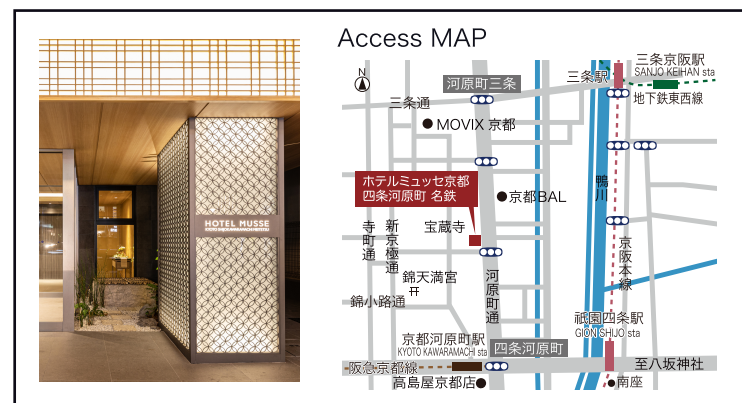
HOTEL MUSSE

Access MAP

N

河原町三条

三条通

MOVIX 京都

三条駅

三条京阪駅
SANJO KEIHAN sta

地下鉄東西線

ホテルミュッセ京都
四条河原町 名鉄

京都BAL

鴨川

寺町通

新京極通

宝蔵寺

錦天満宮

河原町通

京阪本線

錦小路通

京都河原町駅
KYOTO KAWARAMACHI sta

四条河原町

祇園四条駅
GION SHIJO sta

阪急京都線

至八坂神社

高島屋京都店

南座